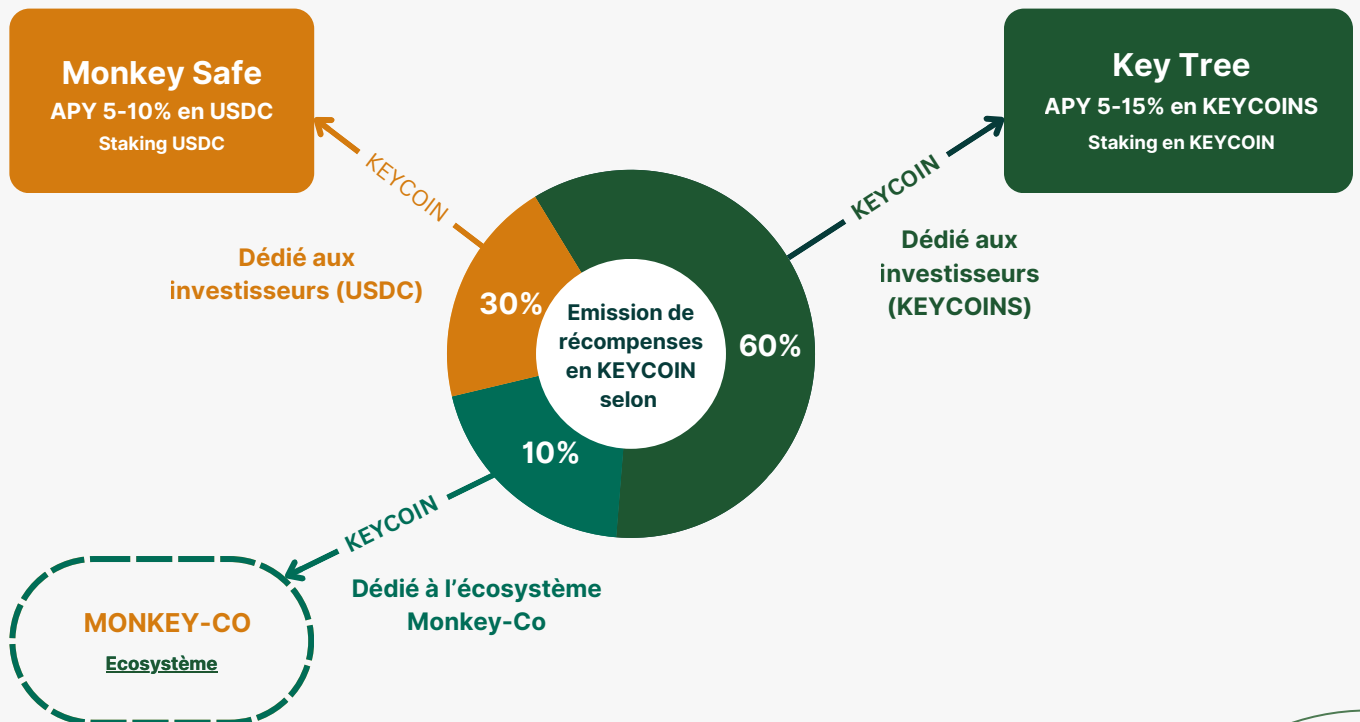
Monkey Safe
APY 5-10% en USDC
Staking USDC

Key Tree
APY 5-15% en KEYCOINS
Staking en KEYCOIN

KEYCOIN

KEYCOIN

Dédié aux investisseurs (USDC)

Dédié aux investisseurs (KEYCOINS)

30%

Emission de récompenses en KEYCOIN selon

60%

10%

KEYCOIN

Dédié à l'écosystème Monkey-Co

MONKEY-CO
Ecosystème